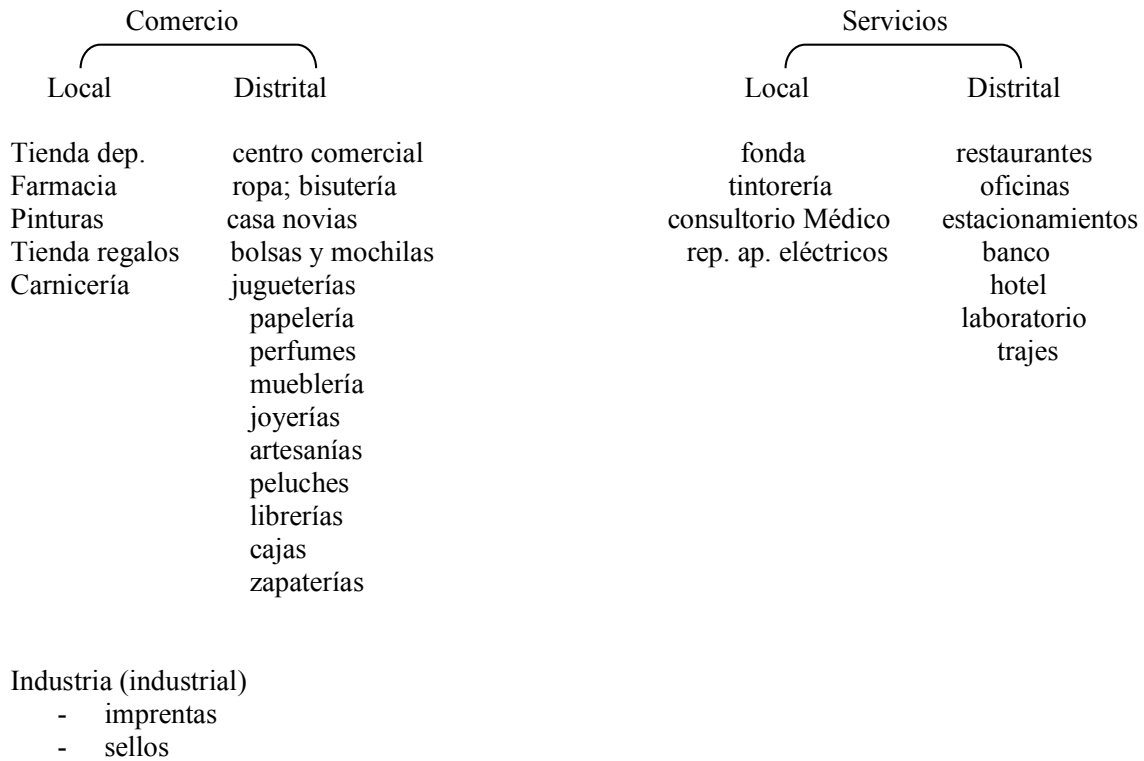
Comercio

Local

Tienda dep.
Farmacia
Pinturas
Tienda regalos
Carnicería

Distrital

centro comercial
ropa; bisutería
casa novias
bolsas y mochilas
jugueterías
papelería
perfumes
mueblería
joyerías
artesanías
peluches
librerías
cajas
zapaterías

Servicios

Local

fonda
tintorería
consultorio Médico
rep. ap. eléctricos

Distrital

restaurantes
oficinas
estacionamientos
banco
hotel
laboratorio
trajes

Industria (industrial)
- imprentas
- sellos